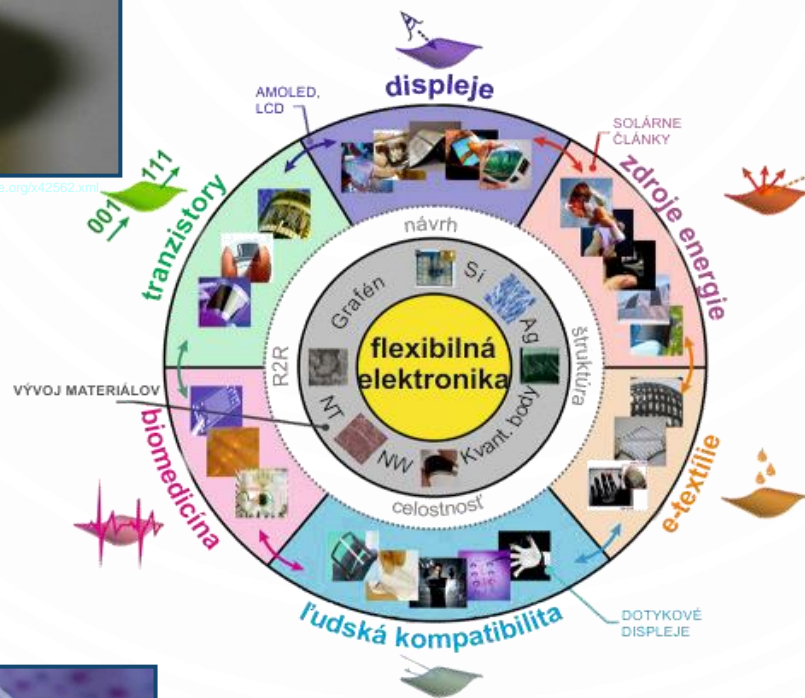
displeje

AMOLED, LCD

SOLÁRNE ČLÁNKY

zdroje energie

tranzistory

001

111

e-org/x42562.xml

návrh

Si

Grafén

Ag

štruktúra

R2R

flexibilná elektronika

VÝVOJ MATERIÁLOV

NT

Kvant. body

NW

celostnosť

biomedicína

e-textílie

ľudská kompatibilita

DOTYKOVÉ DISPLEJE